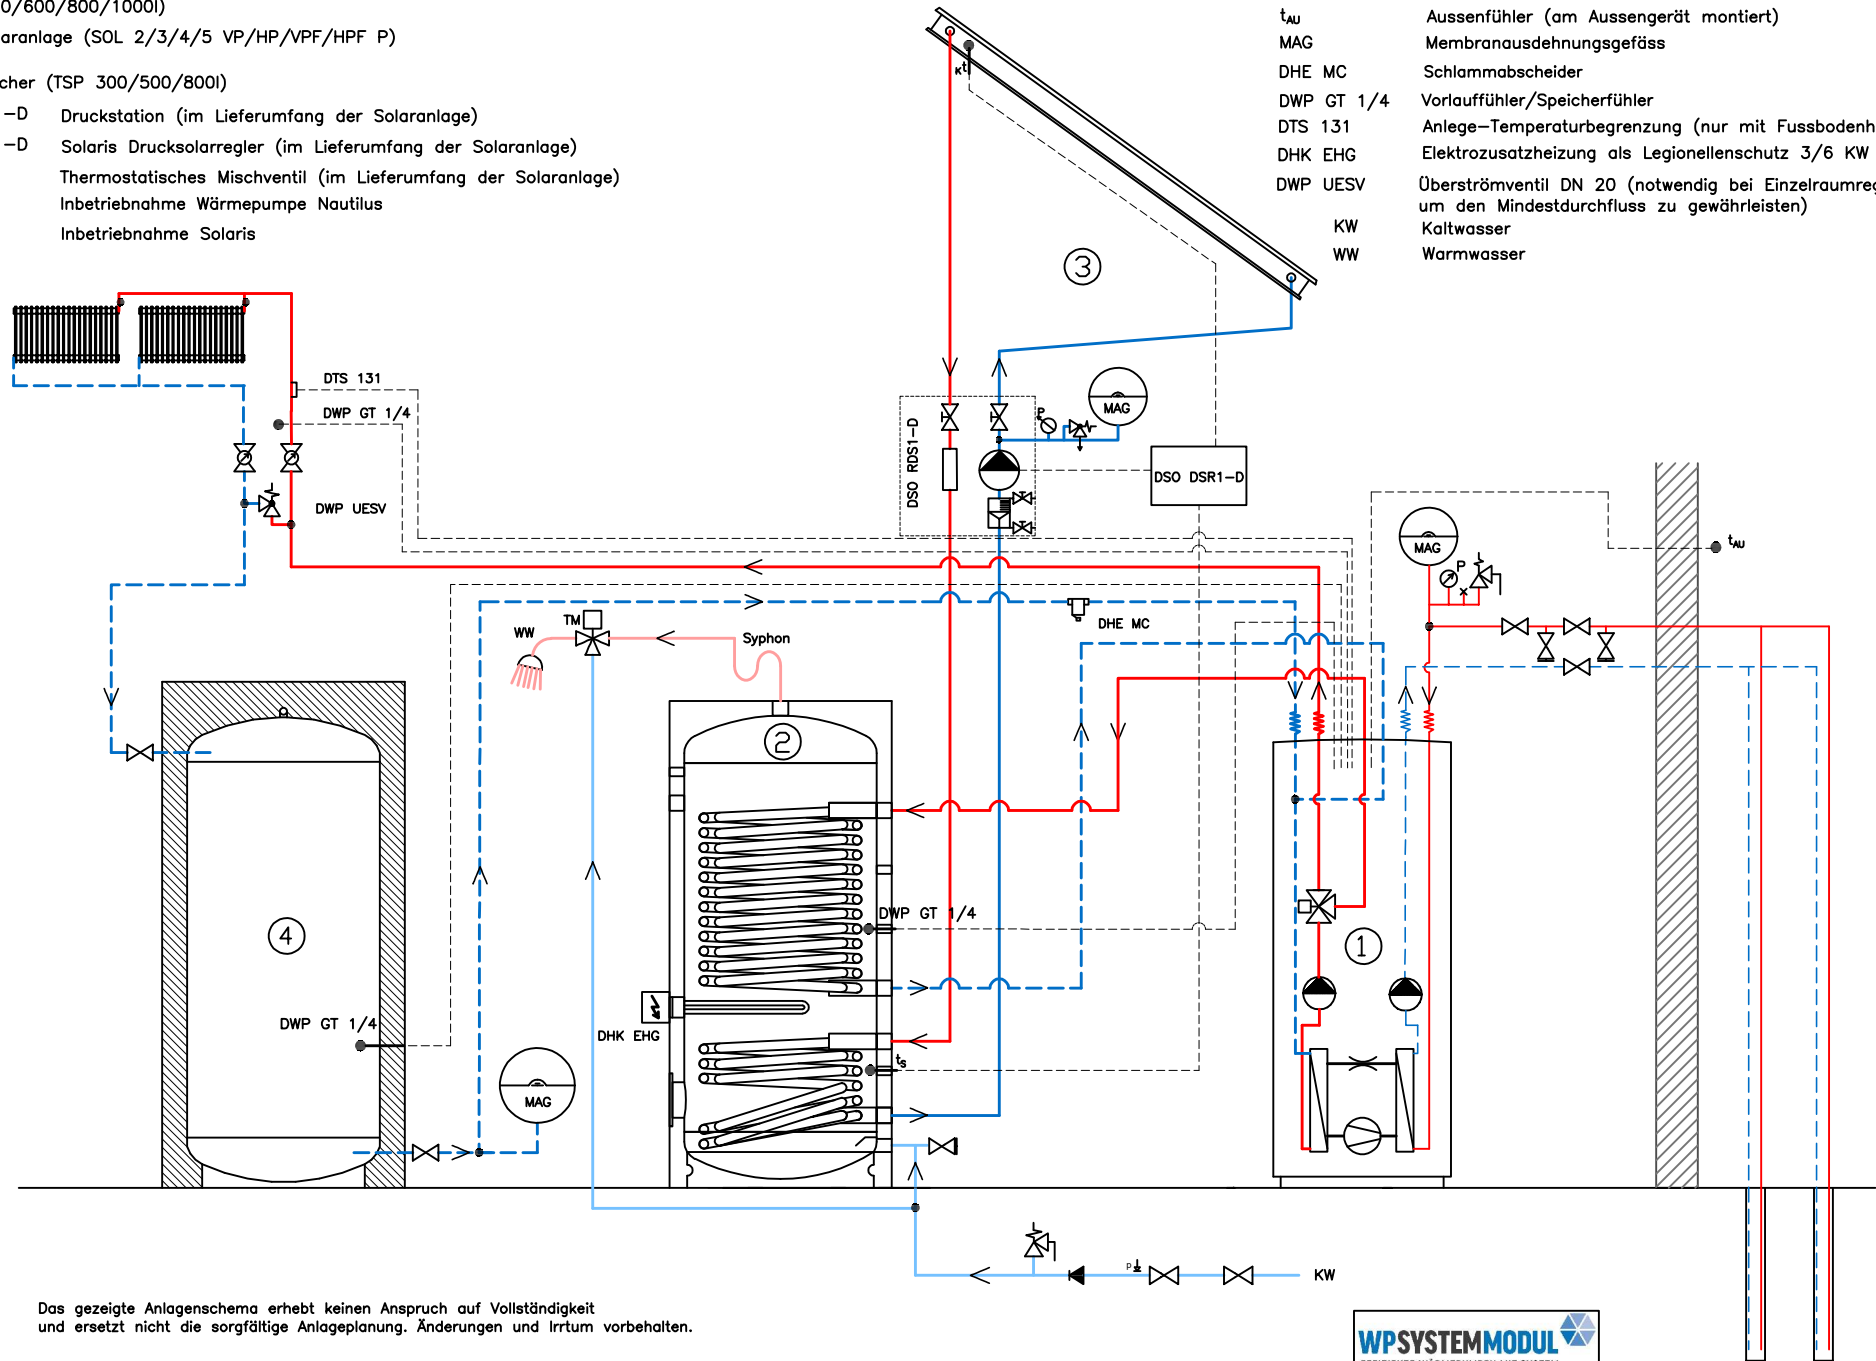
0/600/800/1000l)
aranlage (SOL 2/3/4/5 VP/HP/VPF/HPF P)

cher (TSP 300/500/800l)
–D Druckstation (im Lieferumfang der Solaranlage)
–D Solaris Drucksolarregler (im Lieferumfang der Solaranlage)
Thermostatisches Mischventil (im Lieferumfang der Solaranlage)
Inbetriebnahme Wärmepumpe Nautilus
Inbetriebnahme Solaris

$t_{AU}$ Aussenfühler (am Aussengerät montiert)
MAG Membranausdehnungsgefäss
DHE MC Schlammabscheider
DWP GT 1/4 Vorlauffühler/Speicherfühler
DTS 131 Anlege–Temperaturbegrenzung (nur mit Fussbodenh
DHK EHG Elektrozusatzheizung als Legionellenschutz 3/6 KW
DWP UESV Überströmventil DN 20 (notwendig bei Einzelraumre
um den Mindestdurchfluss zu gewährleisten)
KW Kaltwasser
WW Warmwasser

$t_K$
3
DTS 131
DWP GT 1/4
DWP UESV
DSO RDS1–D
MAG
P
DSO DSR1–D
$t_{AU}$
MAG
P
TM
WW
Syphon
DHE MC
2
4
1
DWP GT 1/4
DWP GT 1/4
DHK EHG
$t_S$
MAG
P
KW

Das gezeigte Anlagenschema erhebt keinen Anspruch auf Vollständigkeit
und ersetzt nicht die sorgfältige Anlageplanung. Änderungen und Irrtum vorbehalten.

WPSYSTEMMODUL